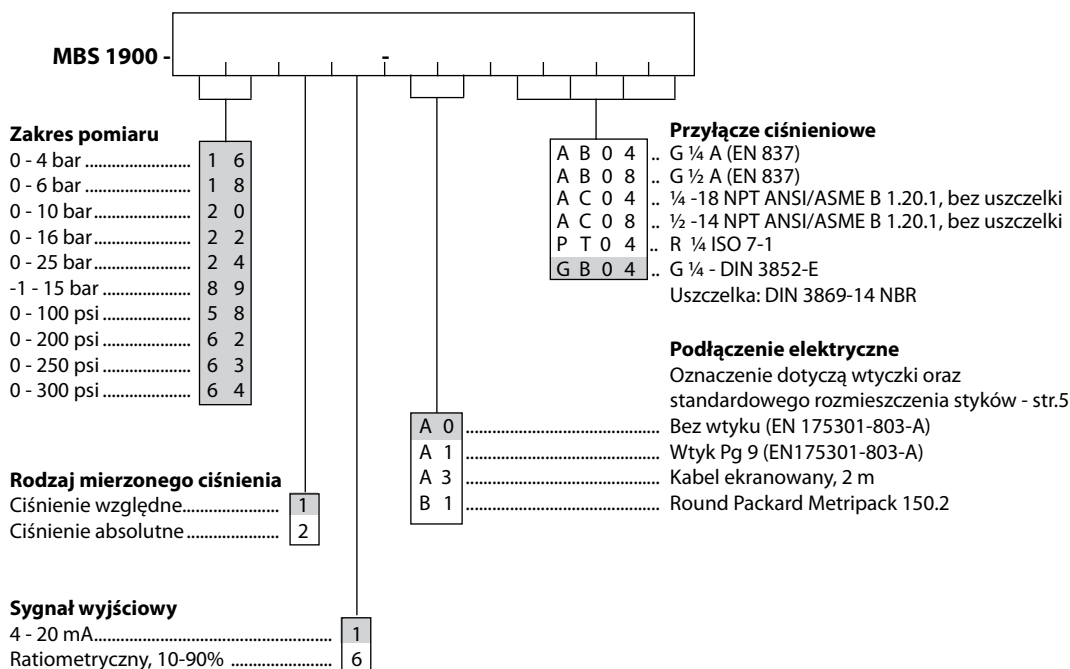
MBS 1900 - -

Zakres pomiaru
0 - 4 bar .......................... 1 6
0 - 6 bar .......................... 1 8
0 - 10 bar.......................... 2 0
0 - 16 bar.......................... 2 2
0 - 25 bar.......................... 2 4
-1 - 15 bar .......................... 8 9
0 - 100 psi .......................... 5 8
0 - 200 psi .......................... 6 2
0 - 250 psi .......................... 6 3
0 - 300 psi .......................... 6 4

Rodzaj mierzonego ciśnienia
Ciśnienie względne...................... 1
Ciśnienie absolutne...................... 2

Sygnał wyjściowy
4 - 20 mA.......................................... 1
Ratiometryczny, 10-90% ...................... 6

Przyłącze ciśnieniowe
A B 0 4 .. G ¼ A (EN 837)
A B 0 8 .. G ½ A (EN 837)
A C 0 4 .. ¼ -18 NPT ANSI/ASME B 1.20.1, bez uszczelki
A C 0 8 .. ½ -14 NPT ANSI/ASME B 1.20.1, bez uszczelki
P T 0 4 .. R ¼ ISO 7-1
G B 0 4 .. G ¼ - DIN 3852-E
Uszczelka: DIN 3869-14 NBR

Podłączenie elektryczne
Oznaczenie dotyczą wtyczki oraz standardowego rozmieszczenia styków - str.5
A 0 .......................................... Bez wtyku (EN 175301-803-A)
A 1 .......................................... Wtyk Pg 9 (EN175301-803-A)
A 3 .......................................... Kabel ekranowany, 2 m
B 1 .......................................... Round Packard Metripack 150.2